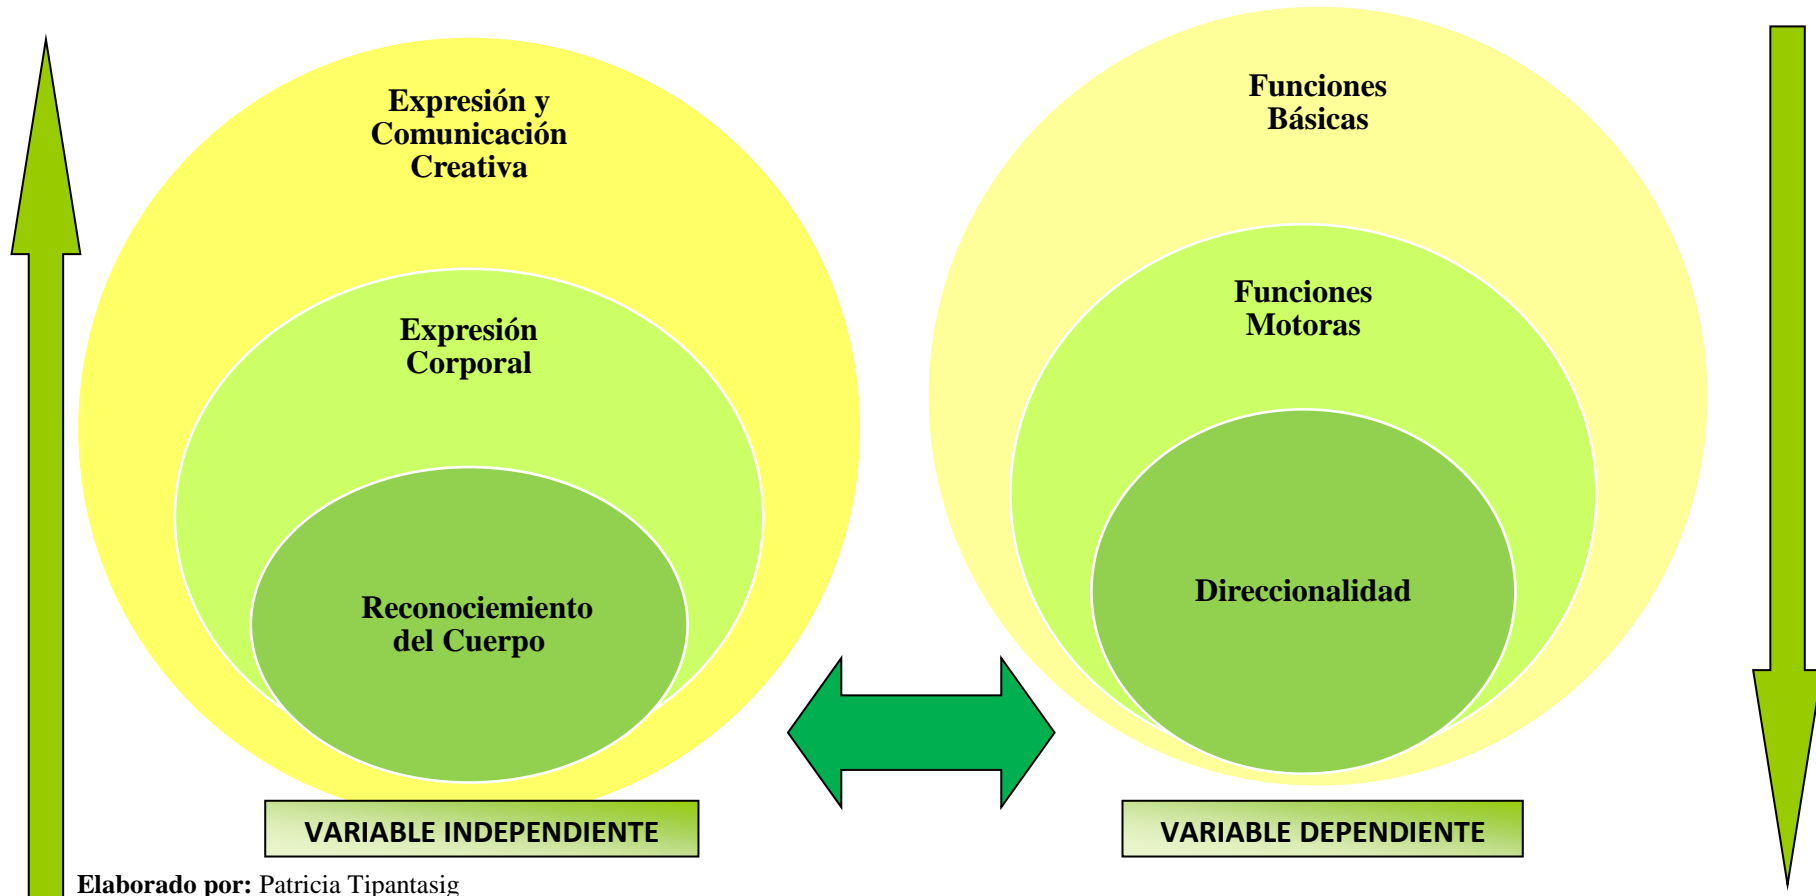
Expresión y Comunicación Creativa

Expresión Corporal

Reconocimiento del Cuerpo

Funciones Básicas

Funciones Motoras

Direccionalidad

VARIABLE INDEPENDIENTE

VARIABLE DEPENDIENTE

**Elaborado por:** Patricia Tipantasig